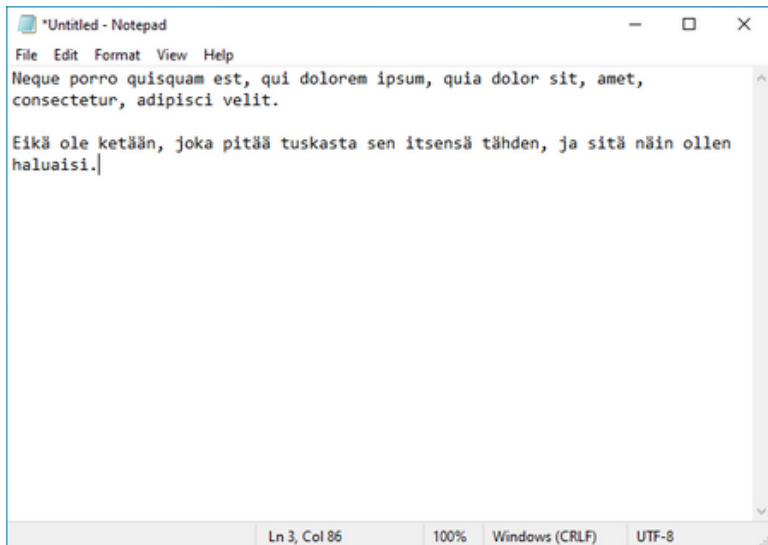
*Untitled - Notepad

File Edit Format View Help

Neque porro quisquam est, qui dolorem ipsum, quia dolor sit, amet, consectetur, adipisci velit.

Eikä ole ketään, joka pitää tuskasta sen itsensä tähden, ja sitä näin ollen haluaisi.

Ln 3, Col 86 100% Windows (CRLF) UTF-8